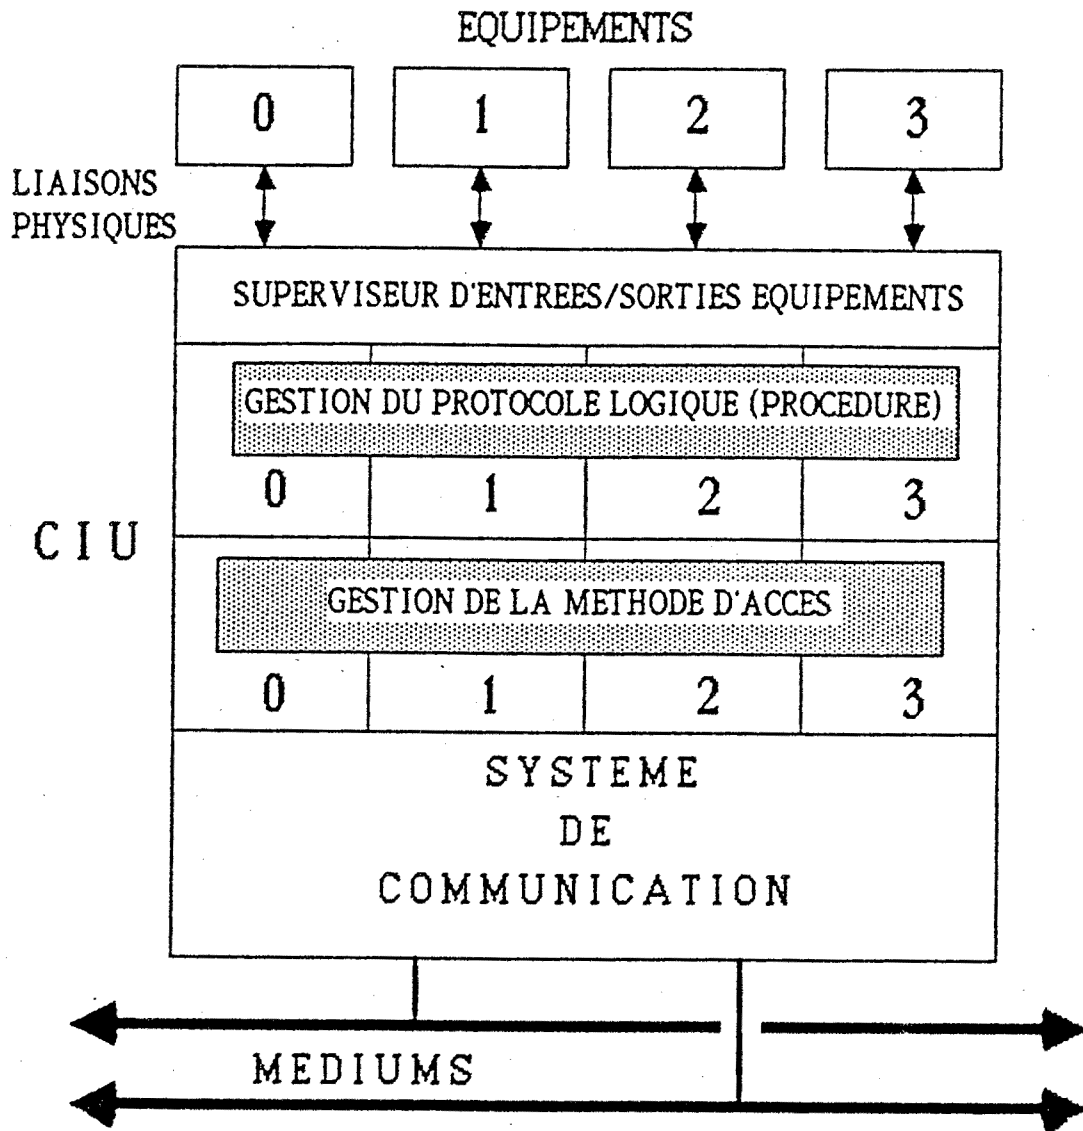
EQUIPEMENTS

0

1

2

3

LIAISONS PHYSIQUES

SUPERVISEUR D'ENTREES/SORTIES EQUIPEMENTS

GESTION DU PROTOCOLE LOGIQUE (PROCEDURE)

0 1 2 3

CIU

GESTION DE LA METHODE D'ACCES

0 1 2 3

SYSTEME DE COMMUNICATION

MEDIUMS